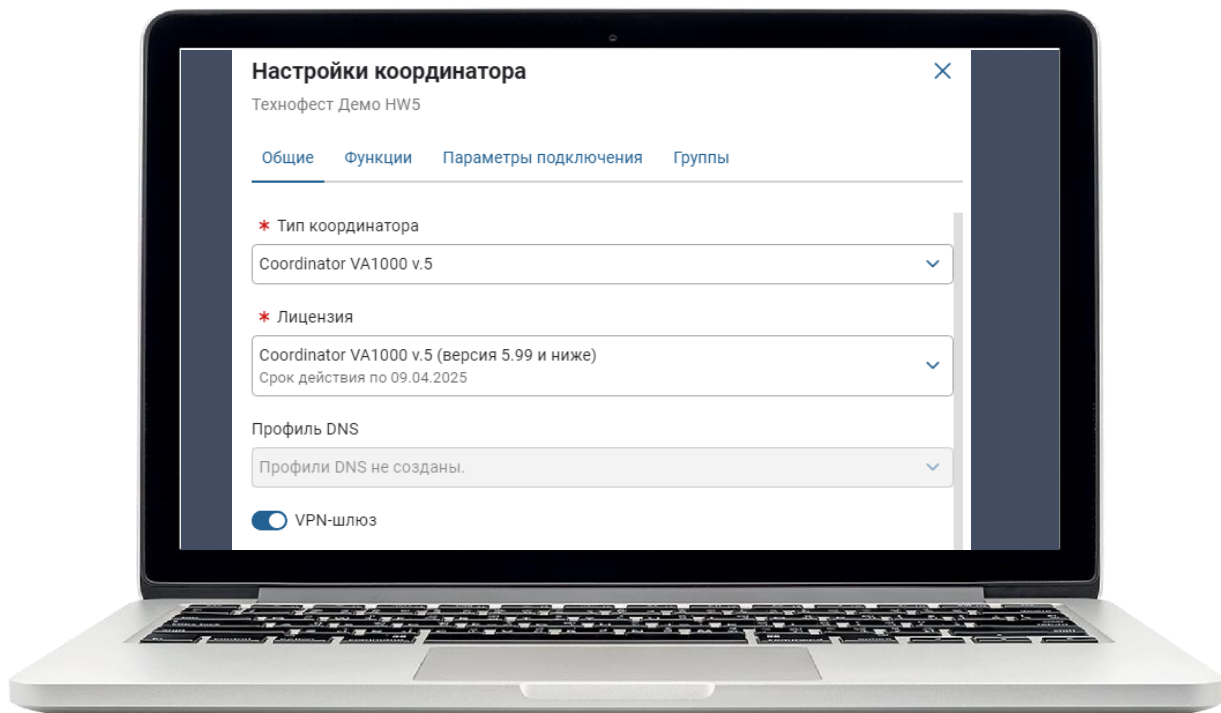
Настройки координатора
×
Технофест Демо HW5

Общие Функции Параметры подключения Группы

* Тип координатора
Coordinator VA1000 v.5

* Лицензия
Coordinator VA1000 v.5 (версия 5.99 и ниже)
Срок действия по 09.04.2025

Профиль DNS
Профили DNS не созданы.

VPN-шлюз